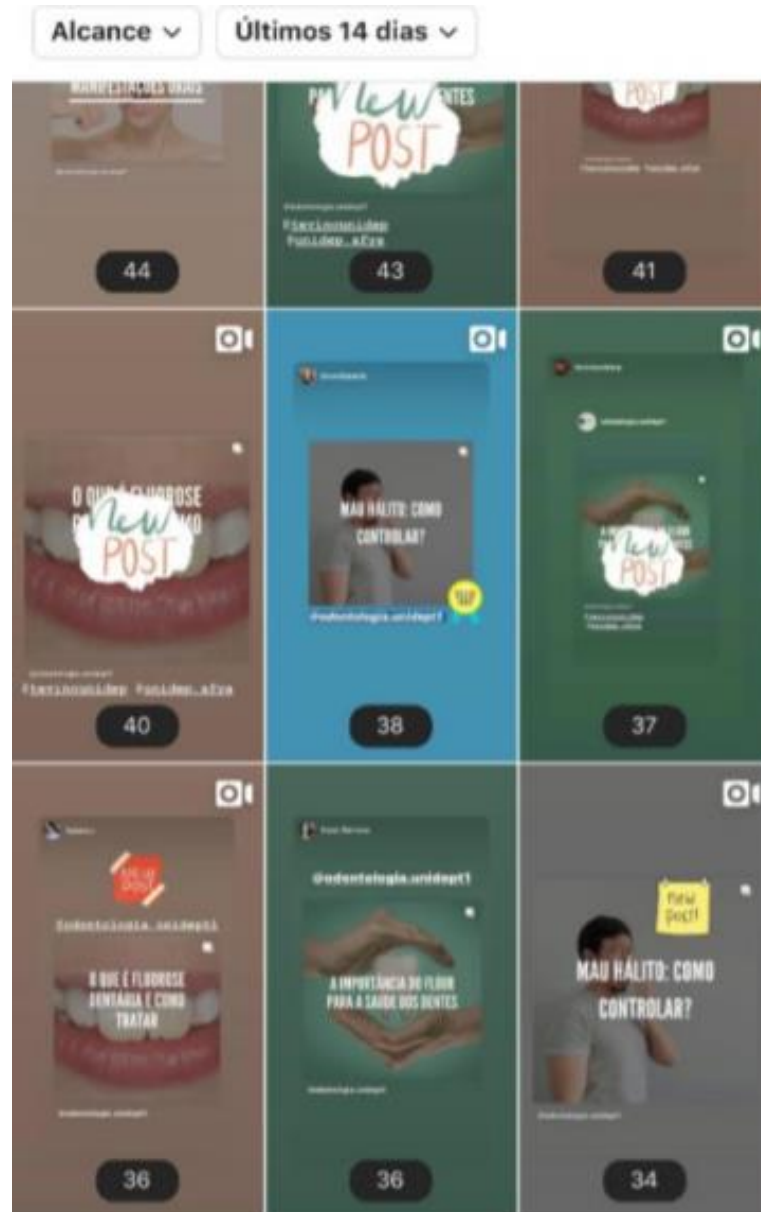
Alcance ⌄ Últimos 14 dias ⌄

MANIFESTAÇÕES ORAIS

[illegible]

New POST

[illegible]

@odontologia.unidept1

44

43

41

O QUE É FLUOROSE

New POST

#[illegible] #unidep_afya

40

MAU HALITO: COMO CONTROLAR?

@odontologia.unidept1

38

New POST

37

New post

@odontologia.unidept1

O QUE É FLUOROSE DENTÁRIA E COMO TRATAR

36

@odontologia.unidept1

A IMPORTÂNCIA DO FLÚOR PARA A SAÚDE DOS DENTES

36

New post!

MAU HALITO: COMO CONTROLAR?

34